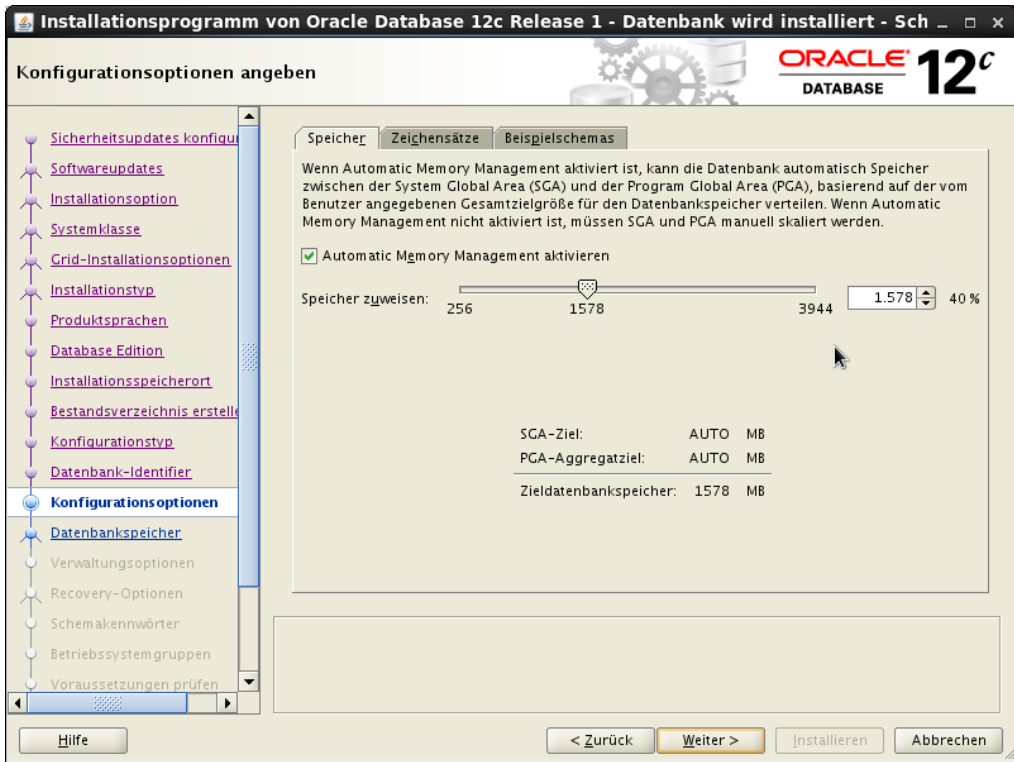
Installationsprogramm von Oracle Database 12c Release 1 - Datenbank wird installiert - Sch

Konfigurationsoptionen angeben

ORACLE DATABASE 12c

Sicherheitsupdates konfigu
Softwareupdates
Installationsoption
Systemklasse
Grid-Installationsoptionen
Installationstyp
Produktsprachen
Database Edition
Installationsspeicherort
Bestandsverzeichnis erstelle
Konfigurationstyp
Datenbank-Identifier
Konfigurationsoptionen
Datenbankspeicher
Verwaltungsoptionen
Recovery-Optionen
Schemakennwörter
Betriebssystemgruppen
Voraussetzungen prüfen

Speicher | Zeichensätze | Beispielschemas

Wenn Automatic Memory Management aktiviert ist, kann die Datenbank automatisch Speicher zwischen der System Global Area (SGA) und der Program Global Area (PGA), basierend auf der vom Benutzer angegebenen Gesamtzielgröße für den Datenbankspeicher verteilen. Wenn Automatic Memory Management nicht aktiviert ist, müssen SGA und PGA manuell skaliert werden.

Automatic Memory Management aktivieren

Speicher zuweisen: 256 1578 3944 1.578 40 %

| | | |
|---|---|---|
| SGA-Ziel: | AUTO | MB |
| PGA-Aggregatziel: | AUTO | MB |
| Zieldatenbankspeicher: | 1578 | MB |

Hilfe
< Zurück
Weiter >
Installieren
Abbrechen